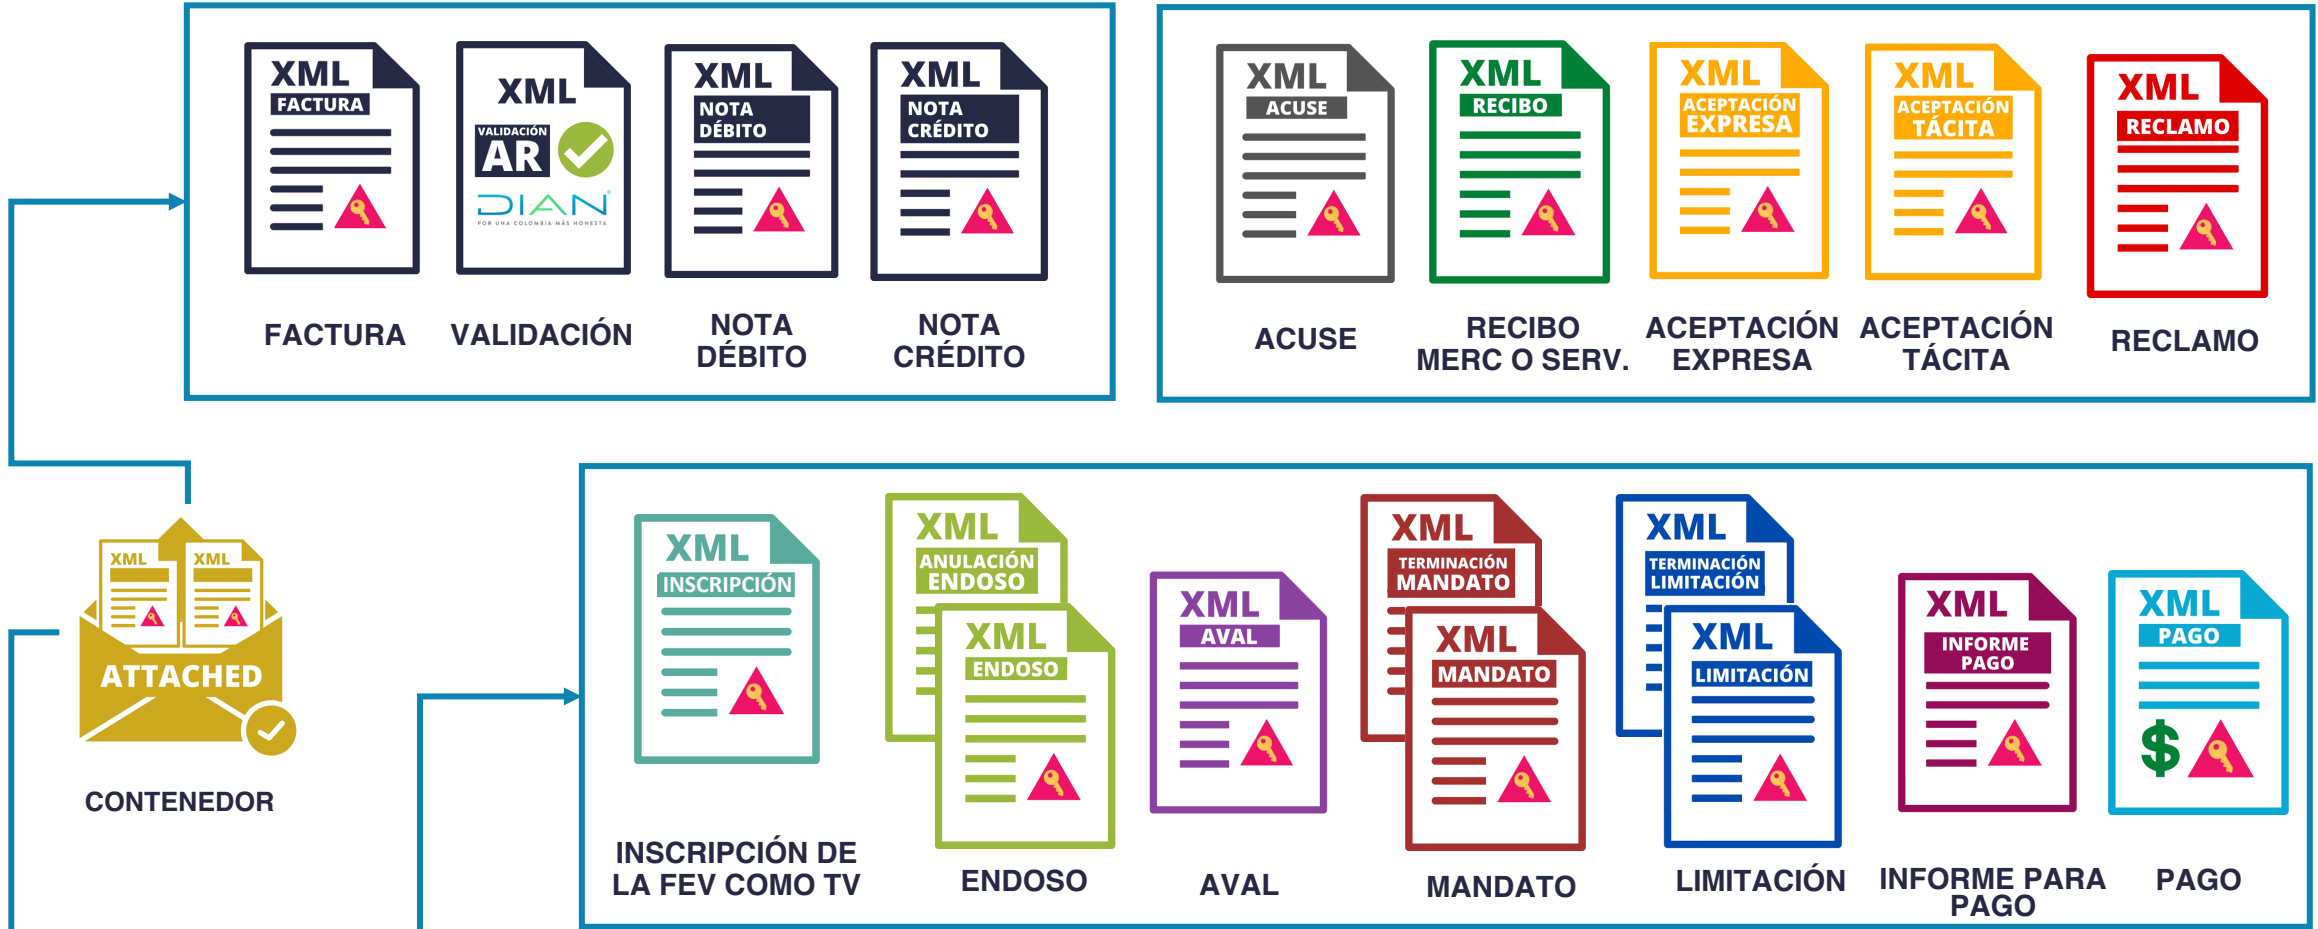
XML FACTURA
FACTURA

XML VALIDACIÓN AR DIAN POR UNA COLOMBIA MÁS HONESTA
VALIDACIÓN

XML NOTA DÉBITO
NOTA DÉBITO

XML NOTA CRÉDITO
NOTA CRÉDITO

XML ACUSE
ACUSE

XML RECIBO
RECIBO MERC O SERV.

XML ACEPTACIÓN EXPRESA
ACEPTACIÓN EXPRESA

XML ACEPTACIÓN TÁCITA
ACEPTACIÓN TÁCITA

XML RECLAMO
RECLAMO

XML XML ATTACHED
CONTENEDOR

XML INSCRIPCIÓN
INSCRIPCIÓN DE LA FEV COMO TV

XML ANULACIÓN ENDOSO
XML ENDOSO
ENDOSO

XML AVAL
AVAL

XML TERMINACIÓN MANDATO
XML MANDATO
MANDATO

XML TERMINACIÓN LIMITACIÓN
XML LIMITACIÓN
LIMITACIÓN

XML INFORME PAGO
INFORME PARA PAGO

XML PAGO $
PAGO